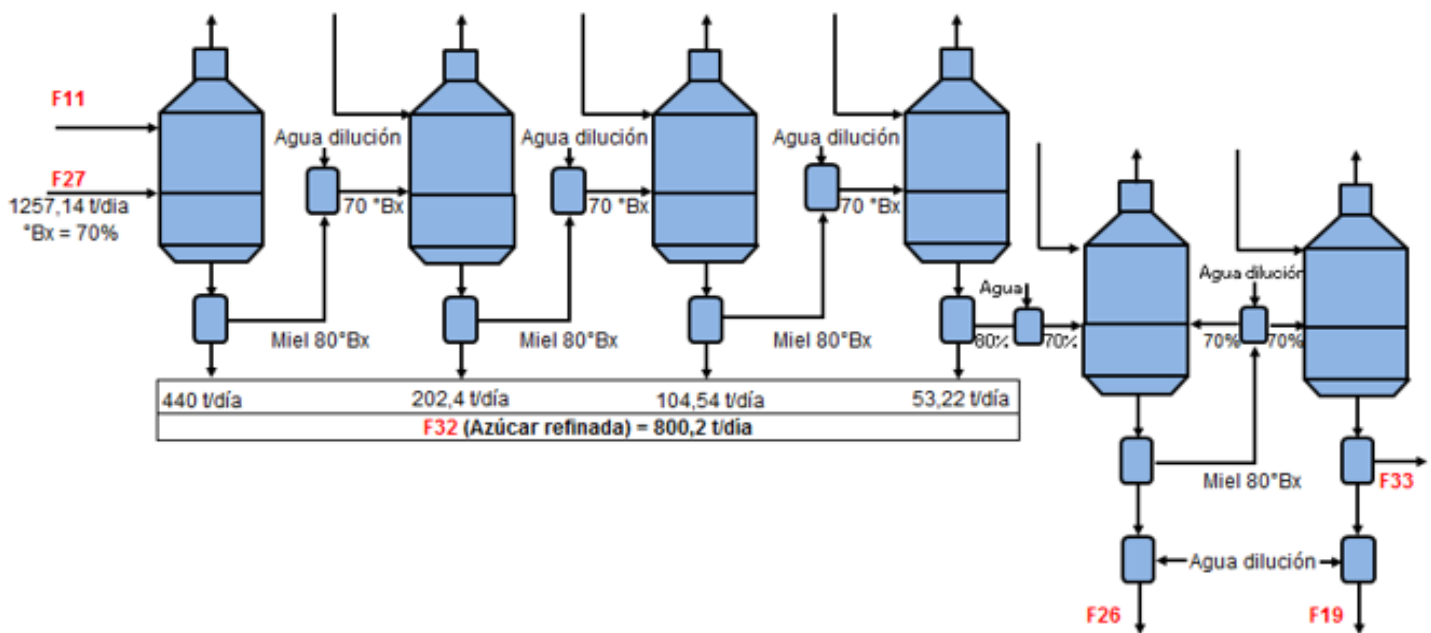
F11

F27
1257,14 t/dia
°Bx = 70%

Agua dilución
70 °Bx

Agua dilución
70 °Bx

Agua dilución
70 °Bx

Miel 80°Bx

Miel 80°Bx

Miel 80°Bx

Agua
80%
70%

Agua dilución
70%
70%

| 440 t/día | 202,4 t/día | 104,54 t/día | 53,22 t/día |
|---|---|---|---|
| F32 (Azúcar refinada) = 800,2 t/día | | | |

Miel 80°Bx

F33

Agua dilución

F26

F19